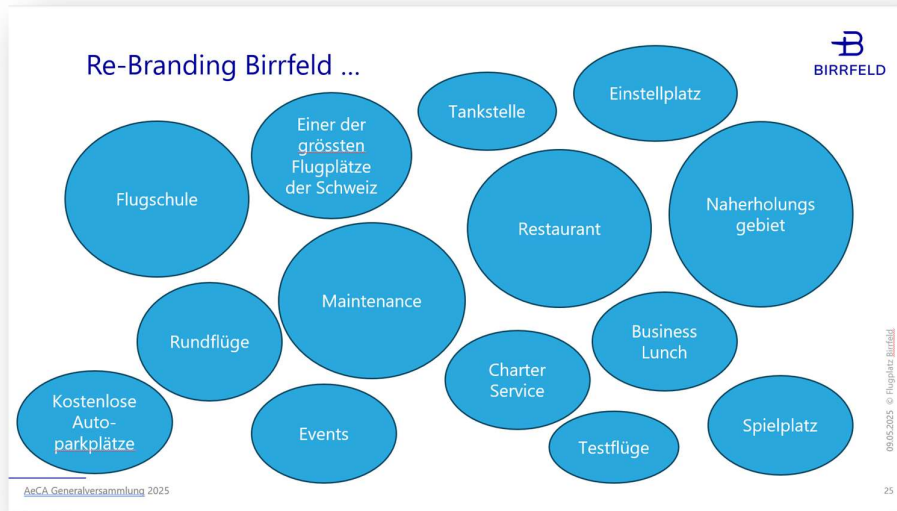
Re-Branding Birrfeld ...

BIRRFELD

Tankstelle

Einstellplatz

Einer der grössten Flugplätze der Schweiz

Flugschule

Restaurant

Naherholungs gebiet

Maintenance

Rundflüge

Business Lunch

Charter Service

Kostenlose Auto-parkplätze

Events

Testflüge

Spielplatz

09.05.2025 © Flugplatz Birrfeld

AeCA Generalversammlung 2025

25